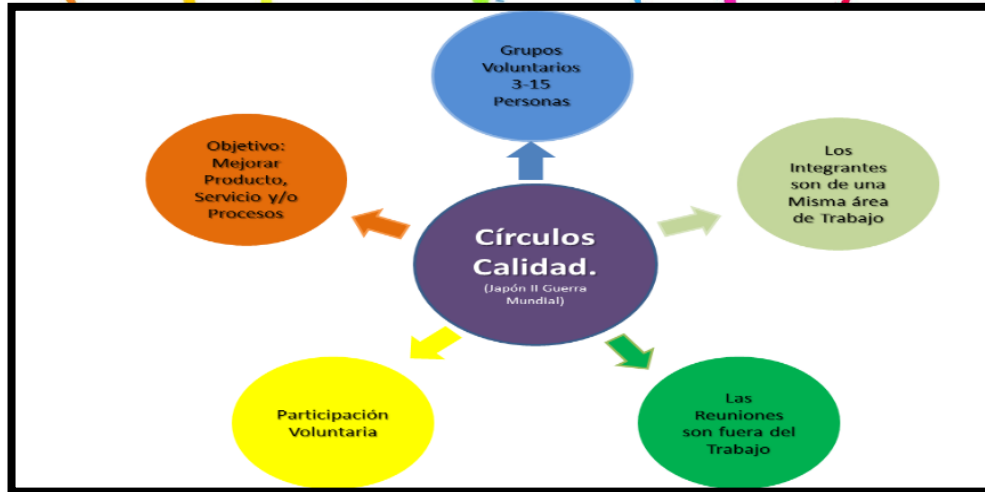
Grupos Voluntarios 3-15 Personas

Objetivo: Mejorar Producto, Servicio y/o Procesos

Los Integrantes son de una Misma área de Trabajo

Círculos Calidad.
(Japón II Guerra Mundial)

Participación Voluntaria

Las Reuniones son fuera del Trabajo